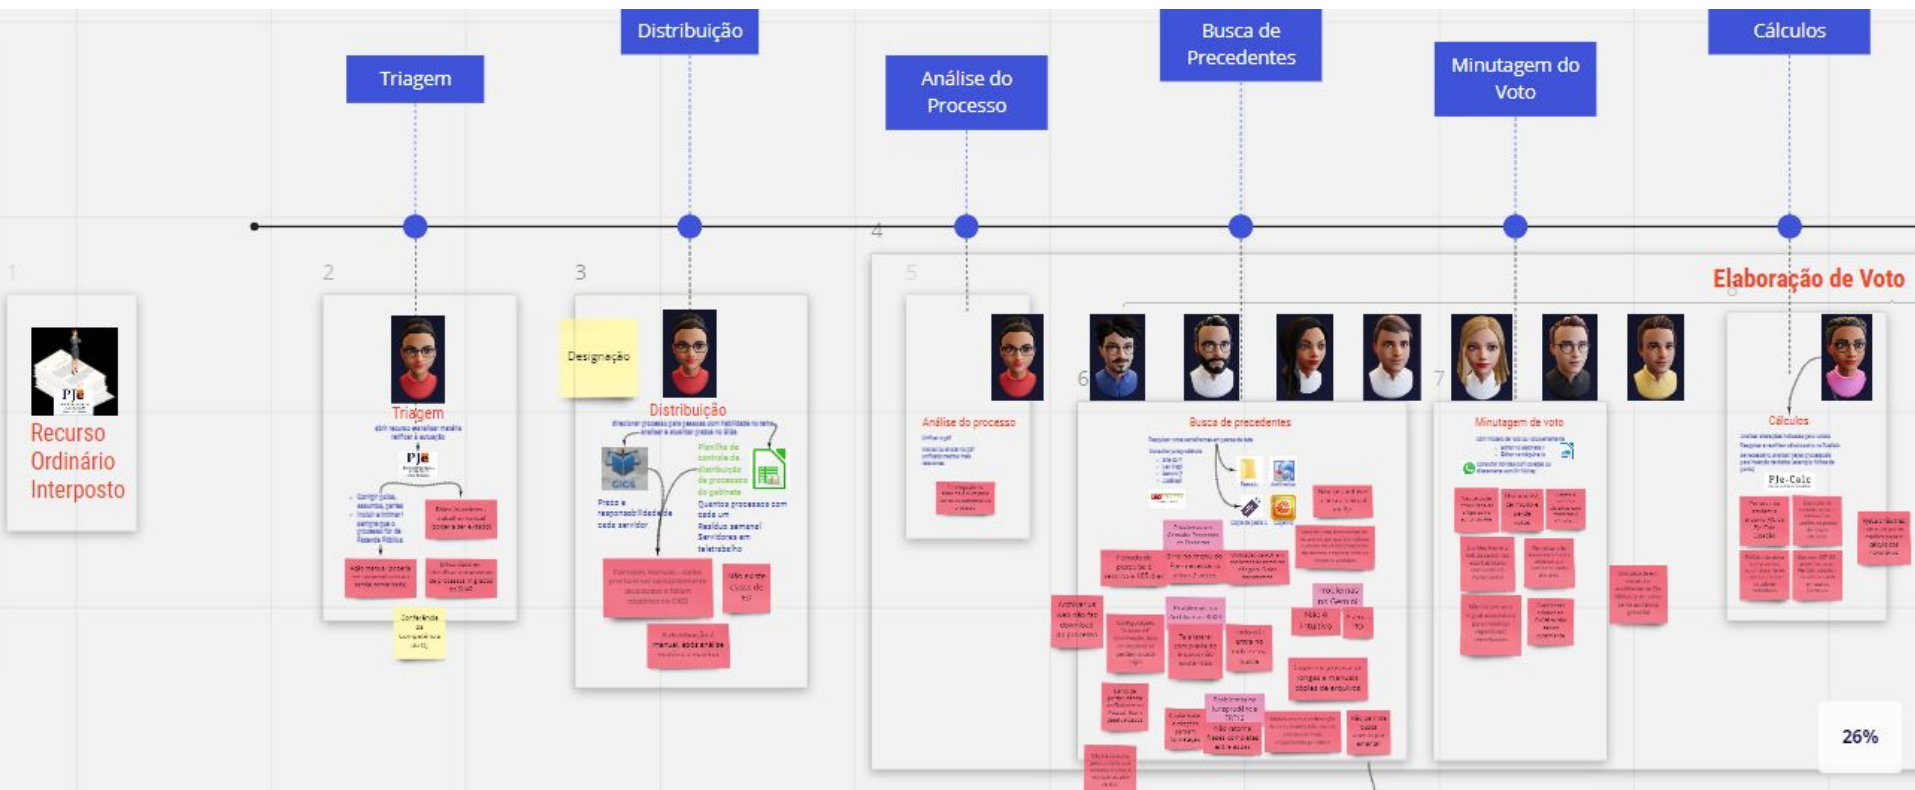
Distribuição

Busca de Precedentes

Cálculos

Triagem

Análise do Processo

Minutagem do Voto

4

1

2

3

5

Elaboração de Voto

6

7

Recurso Ordinário Interposto

Triagem

Designação

Distribuição

Análise do processo

Busca de precedentes

Minutagem de voto

Cálculos

PJe-Calc

Planilha de controle de distribuição de processos do gabinete

Preso a responsabilidade de cada servidor

Quantos processos com cada um
Resíduo semanal
Servidores em teletrabalho

Conferência de Competência do EJ

Não existe cópia de tal

Trechos no Gemini

Não é intuitivo

26%